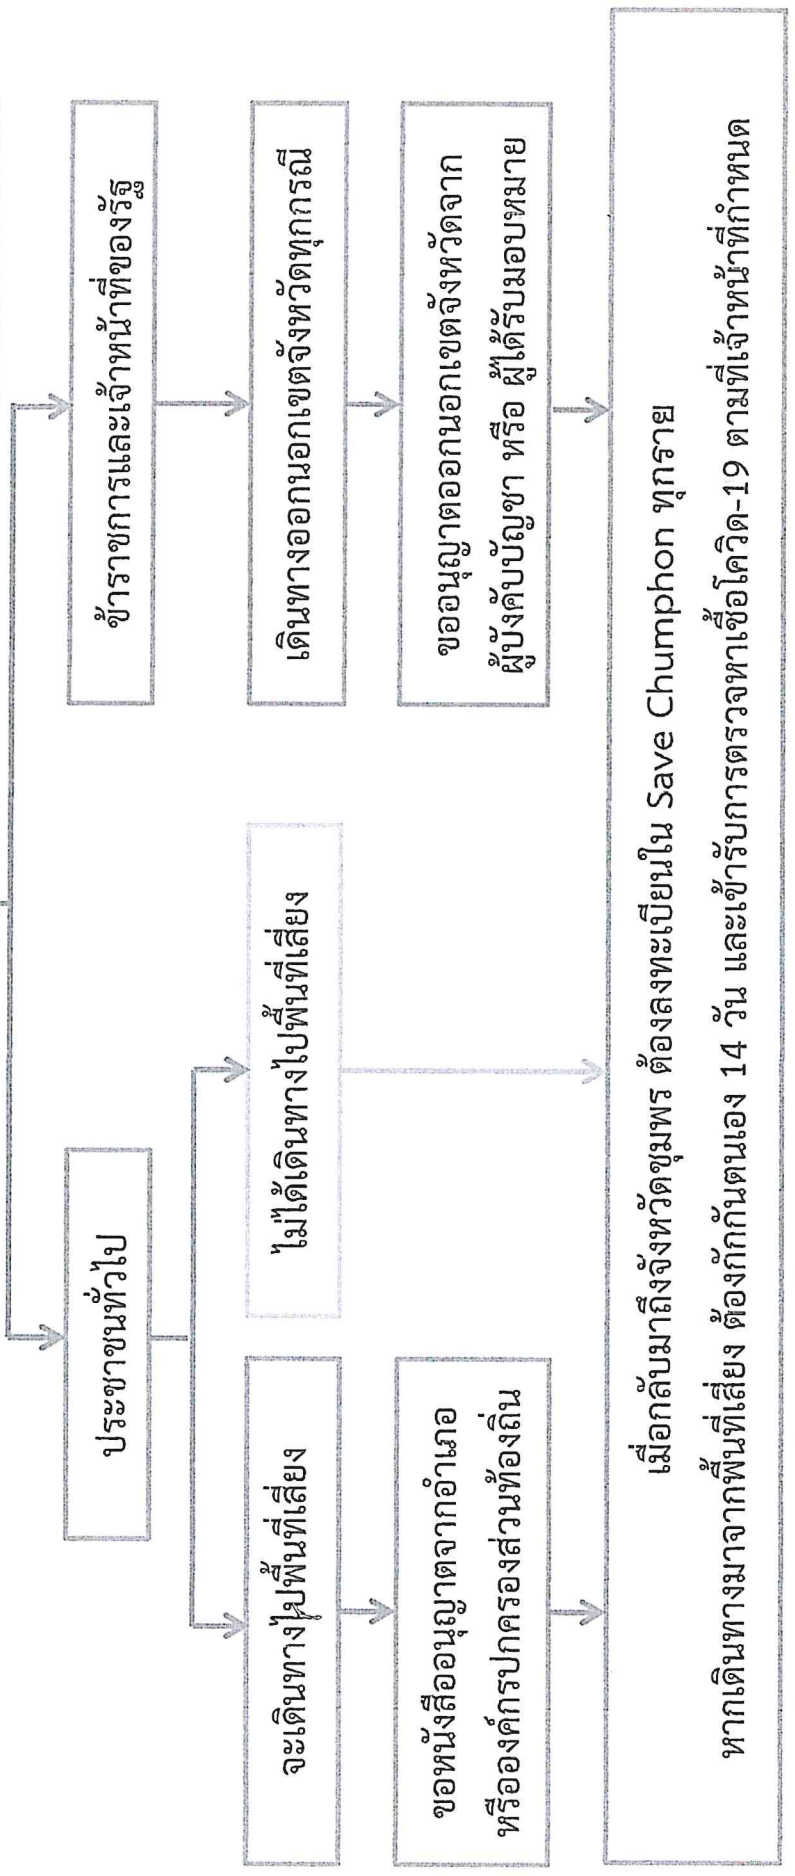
ประชาชนทั่วไป

จะเดินทางไปพื้นที่เสี่ยง

ขอหนังสืออนุญาตจากอำเภอ หรือองค์กรปกครองส่วนท้องถิ่น

ไม่ได้เดินทางไปพื้นที่เสี่ยง

ข้าราชการและเจ้าหน้าที่ของรัฐ

เดินทางออกนอกเขตจังหวัดทุกกรณี

ขออนุญาตออกนอกเขตจังหวัดจาก ผู้บังคับบัญชา หรือ ผู้ได้รับมอบหมาย

เมื่อกลับมาถึงจังหวัดชุมพร ต้องลงทะเบียนใน Save Chumphon ทุกราย

หากเดินทางมาจากพื้นที่เสี่ยง ต้องกักกันตนเอง 14 วัน และเข้ารับการตรวจหาเชื้อโควิด-19 ตามที่เจ้าหน้าที่กำหนด